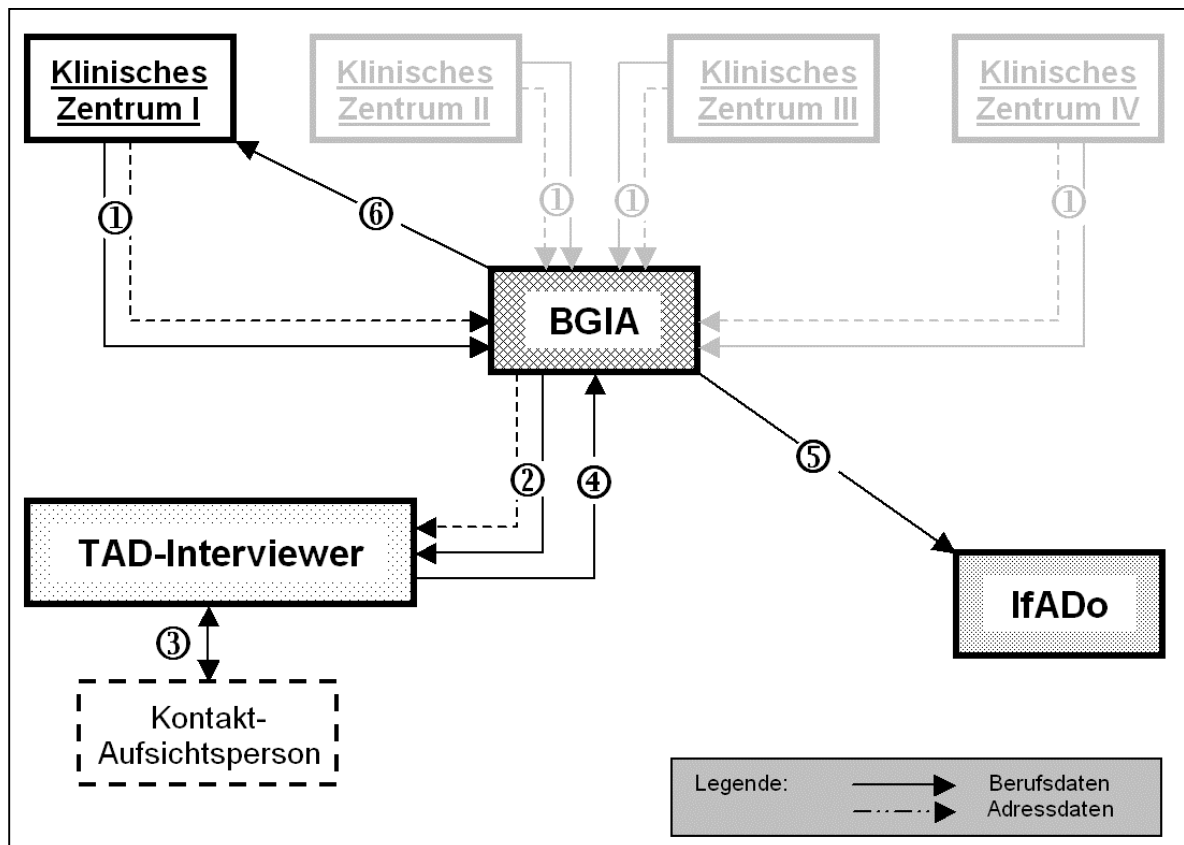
Klinisches Zentrum I

Klinisches Zentrum II

Klinisches Zentrum III

Klinisches Zentrum IV

①

⑥

①

①

①

BGIA

②

④

⑤

TAD-Interviewer

IfADo

③

Kontakt-Aufsichtsperson

Legende:

Berufsdaten

Adressdaten